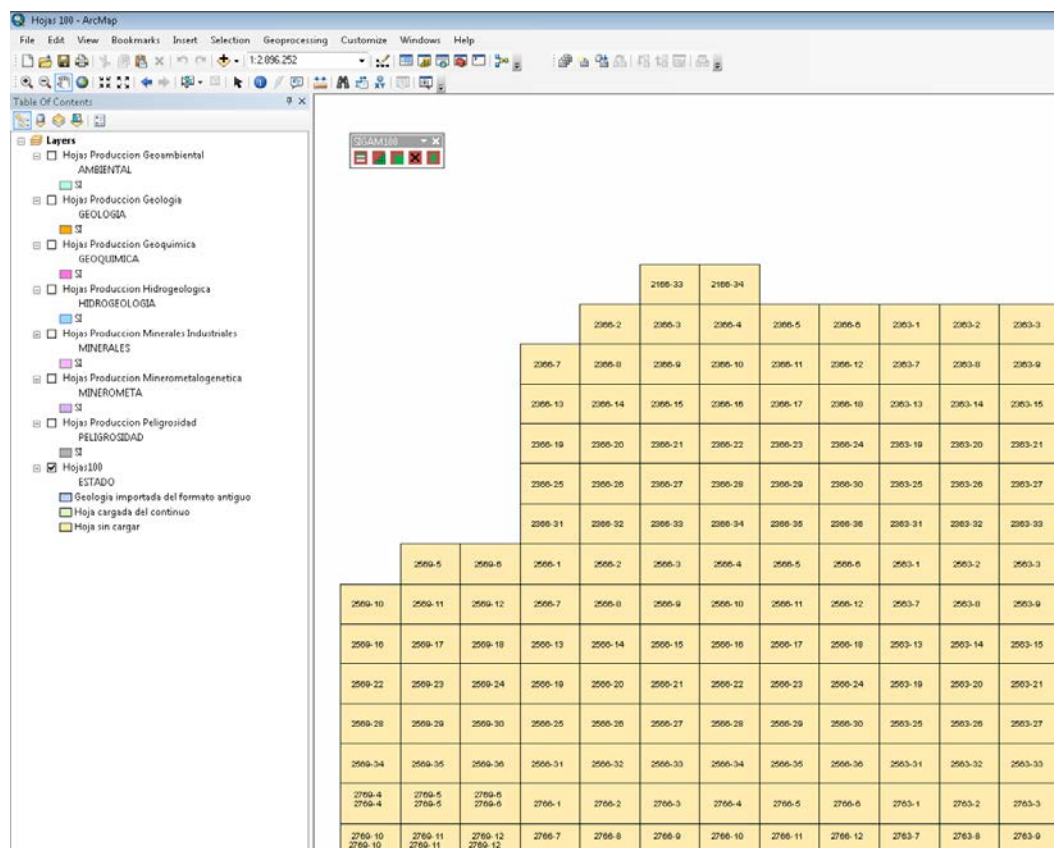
Hojas 100 - ArcMap

File Edit View Bookmarks Insert Selection Geoprocessing Customize Windows Help

1:2.896.252

Table Of Contents

Layers
Hojas Produccion Geoambiental
AMBIENTAL
SI
Hojas Produccion Geologia
GEOLOGIA
SI
Hojas Produccion Geoquimica
GEOQUIMICA
SI
Hojas Produccion Hidrogeologica
HIDROGEOLOGIA
SI
Hojas Produccion Minerales Industriales
MINERALES
SI
Hojas Produccion Minerometalogenetica
MINEROMETA
SI
Hojas Produccion Peligrosidad
PELIGROSIDAD
SI
Hojas100
ESTADO
Geologia importada del formato antiguo
Hoja cargada del continuo
Hoja sin cargar

SIGAM100

| | | | | | | | | | | | |
|---|---|---|---|---|---|---|---|---|---|---|---|
| | | | | 2166-33 | 2166-34 | | | | | | |
| | | | 2366-2 | 2366-3 | 2366-4 | 2366-5 | 2366-6 | 2363-1 | 2363-2 | 2363-3 |
| | | 2366-7 | 2366-8 | 2366-9 | 2366-10 | 2366-11 | 2366-12 | 2363-7 | 2363-8 | 2363-9 |
| | | 2366-13 | 2366-14 | 2366-15 | 2366-16 | 2366-17 | 2366-18 | 2363-13 | 2363-14 | 2363-15 |
| | | 2366-19 | 2366-20 | 2366-21 | 2366-22 | 2366-23 | 2366-24 | 2363-19 | 2363-20 | 2363-21 |
| | | 2366-25 | 2366-26 | 2366-27 | 2366-28 | 2366-29 | 2366-30 | 2363-25 | 2363-26 | 2363-27 |
| | | 2366-31 | 2366-32 | 2366-33 | 2366-34 | 2366-35 | 2366-36 | 2363-31 | 2363-32 | 2363-33 |
| | 2569-5 | 2569-6 | 2566-1 | 2566-2 | 2566-3 | 2566-4 | 2566-5 | 2566-6 | 2563-1 | 2563-2 | 2563-3 |
| 2569-10 | 2569-11 | 2569-12 | 2566-7 | 2566-8 | 2566-9 | 2566-10 | 2566-11 | 2566-12 | 2563-7 | 2563-8 | 2563-9 |
| 2569-16 | 2569-17 | 2569-18 | 2566-13 | 2566-14 | 2566-15 | 2566-16 | 2566-17 | 2566-18 | 2563-13 | 2563-14 | 2563-15 |
| 2569-22 | 2569-23 | 2569-24 | 2566-19 | 2566-20 | 2566-21 | 2566-22 | 2566-23 | 2566-24 | 2563-19 | 2563-20 | 2563-21 |
| 2569-28 | 2569-29 | 2569-30 | 2566-25 | 2566-26 | 2566-27 | 2566-28 | 2566-29 | 2566-30 | 2563-25 | 2563-26 | 2563-27 |
| 2569-34 | 2569-35 | 2569-36 | 2566-31 | 2566-32 | 2566-33 | 2566-34 | 2566-35 | 2566-36 | 2563-31 | 2563-32 | 2563-33 |
| 2769-4 2769-4 | 2769-5 2769-5 | 2769-6 2769-6 | 2766-1 | 2766-2 | 2766-3 | 2766-4 | 2766-5 | 2766-6 | 2763-1 | 2763-2 | 2763-3 |
| 2769-10 2769-10 | 2769-11 2769-11 | 2769-12 2769-12 | 2766-7 | 2766-8 | 2766-9 | 2766-10 | 2766-11 | 2766-12 | 2763-7 | 2763-8 | 2763-9 |